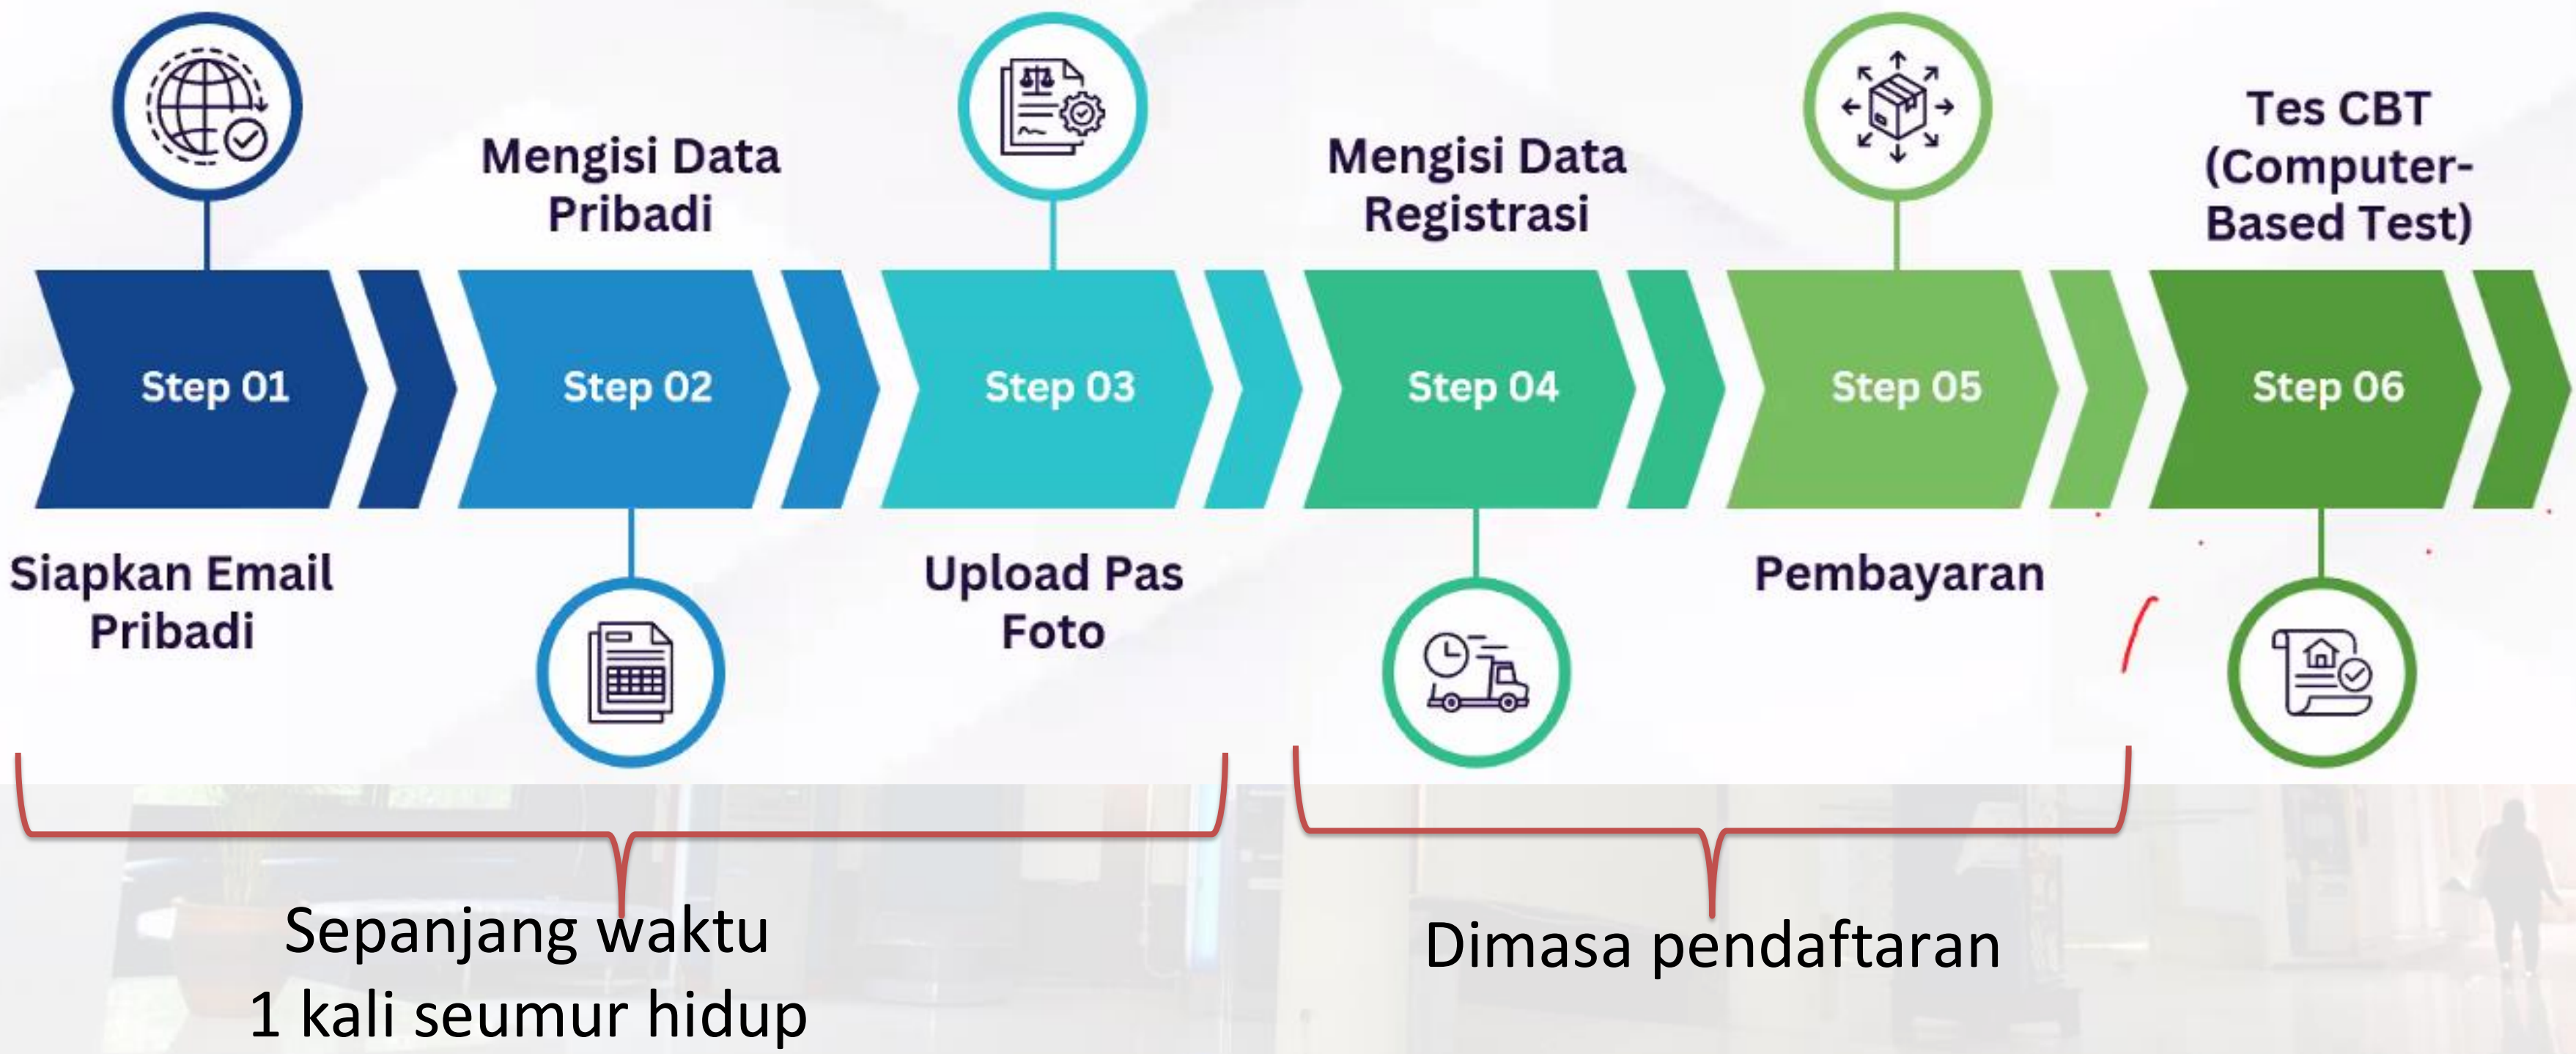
Step 01
Siapkan Email Pribadi

Mengisi Data Pribadi
Step 02

Step 03
Upload Pas Foto

Mengisi Data Registrasi
Step 04

Step 05
Pembayaran

Tes CBT (Computer-Based Test)
Step 06

Sepanjang waktu
1 kali seumur hidup

Dimasa pendaftaran